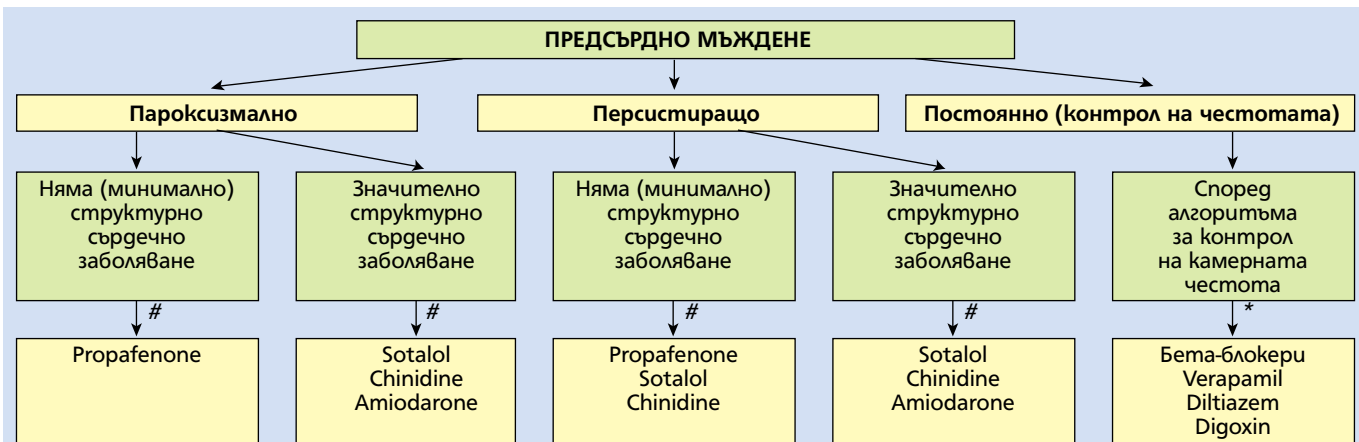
ПРЕДСЪРДНО МЪЖДЕНЕ

Пароксизмално

Персистиращо

Постоянно (контрол на честотата)

Няма (минимално) структурно сърдечно заболяване

#

Propafenone

Значително структурно сърдечно заболяване

#

Sotalol
Chinidine
Amiodarone

Няма (минимално) структурно сърдечно заболяване

#

Propafenone
Sotalol
Chinidine

Значително структурно сърдечно заболяване

#

Sotalol
Chinidine
Amiodarone

Според алгоритъма за контрол на камерната честота

*

Бета-блокери
Verapamil
Diltiazem
Digoxin